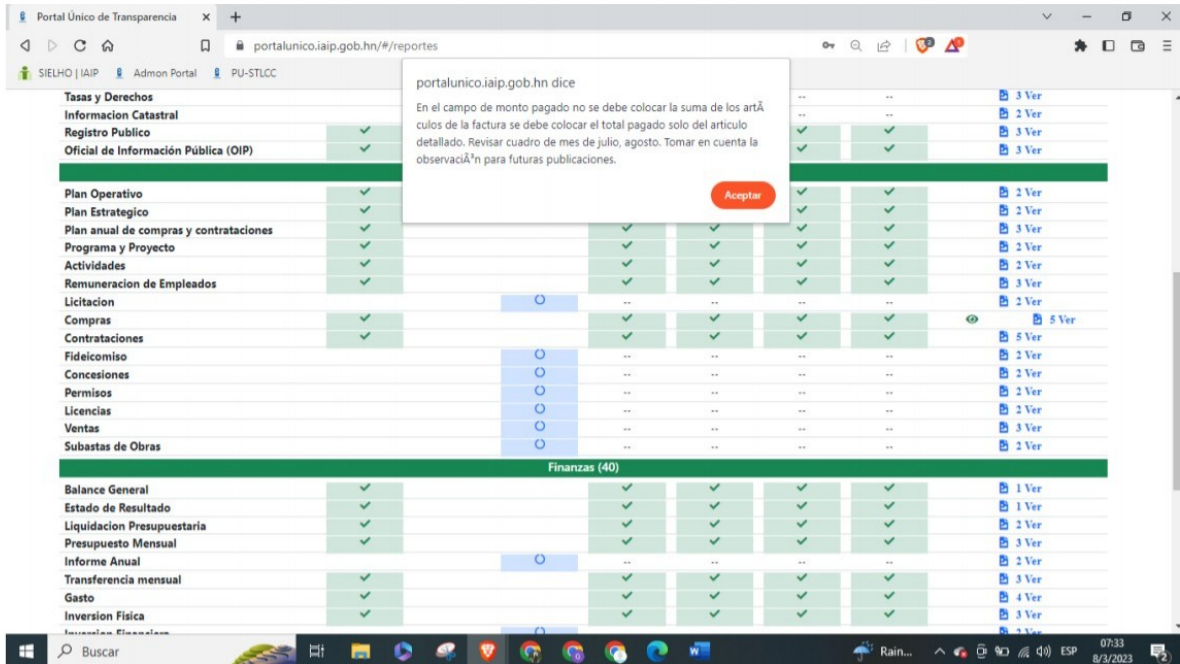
Portal Único de Transparencia × +

portalunico.iaip.gob.hn/#/reportes

SIELHO | IAIP   Admon Portal   PU-STLCC

portalunico.iaip.gob.hn dice

En el campo de monto pagado no se debe colocar la suma de los artÃ culos de la factura se debe colocar el total pagado solo del articulo detallado. Revisar cuadro de mes de julio, agosto. Tomar en cuenta la observaciÃ³n para futuras publicaciones.

Aceptar

| | | | | | | | |
|---|---|---|---|---|---|---|---|
| Tasas y Derechos | | | | -- | -- | | 3 Ver |
| Informacion Catastral | | | | -- | -- | | 2 Ver |
| Registro Publico | ✓ | | | ✓ | ✓ | | 3 Ver |
| Oficial de Información Pública (OIP) | ✓ | | | ✓ | ✓ | | 3 Ver |
| Plan Operativo | ✓ | | | ✓ | ✓ | | 2 Ver |
| Plan Estrategico | ✓ | | | ✓ | ✓ | | 2 Ver |
| Plan anual de compras y contrataciones | ✓ | | ✓ | ✓ | ✓ | ✓ | 3 Ver |
| Programa y Proyecto | ✓ | | ✓ | ✓ | ✓ | ✓ | 2 Ver |
| Actividades | ✓ | | ✓ | ✓ | ✓ | ✓ | 2 Ver |
| Remuneracion de Empleados | ✓ | | ✓ | ✓ | ✓ | ✓ | 3 Ver |
| Licitacion | | O | -- | -- | -- | -- | 2 Ver |
| Compras | ✓ | | ✓ | ✓ | ✓ | ✓ | 5 Ver |
| Contrataciones | ✓ | | ✓ | ✓ | ✓ | ✓ | 5 Ver |
| Fideicomiso | | O | -- | -- | -- | -- | 2 Ver |
| Concesiones | | O | -- | -- | -- | -- | 2 Ver |
| Permisos | | O | -- | -- | -- | -- | 2 Ver |
| Licencias | | O | -- | -- | -- | -- | 2 Ver |
| Ventas | | O | -- | -- | -- | -- | 3 Ver |
| Subastas de Obras | | O | -- | -- | -- | -- | 2 Ver |

Finanzas (40)

| | | | | | | | |
|---|---|---|---|---|---|---|---|
| Balance General | ✓ | | ✓ | ✓ | ✓ | ✓ | 1 Ver |
| Estado de Resultado | ✓ | | ✓ | ✓ | ✓ | ✓ | 1 Ver |
| Liquidacion Presupuestaria | ✓ | | ✓ | ✓ | ✓ | ✓ | 2 Ver |
| Presupuesto Mensual | ✓ | | ✓ | ✓ | ✓ | ✓ | 3 Ver |
| Informe Anual | | O | -- | -- | -- | -- | 2 Ver |
| Transferencia mensual | ✓ | | ✓ | ✓ | ✓ | ✓ | 3 Ver |
| Gasto | ✓ | | ✓ | ✓ | ✓ | ✓ | 4 Ver |
| Inversion Fisica | ✓ | | ✓ | ✓ | ✓ | ✓ | 3 Ver |

Buscar   Rain...   ESP   07:33 8/3/2023